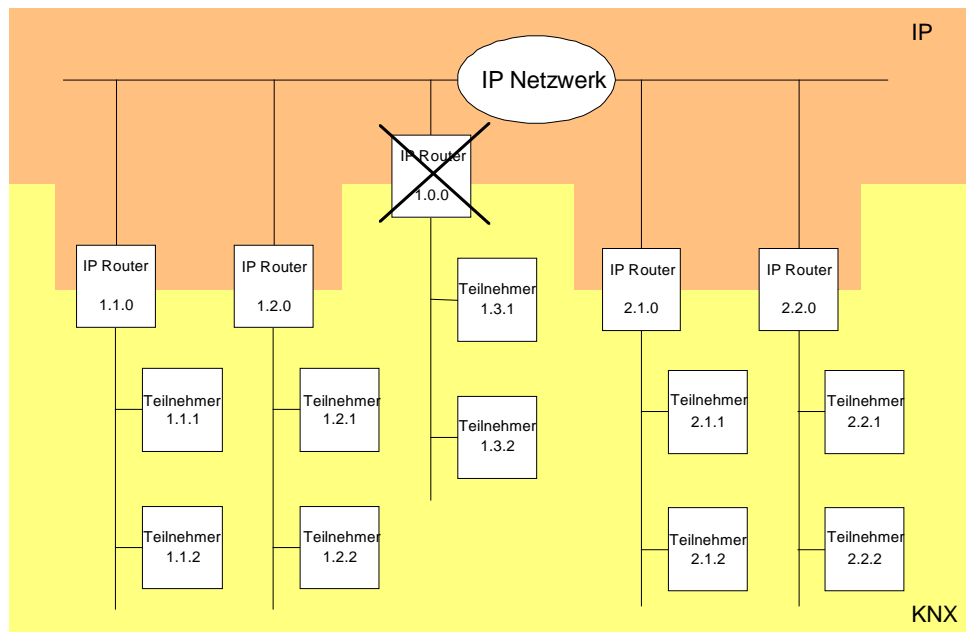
IP

IP Netzwerk

IP Router
1.0.0

IP Router
1.1.0

IP Router
1.2.0

Teilnehmer
1.3.1

IP Router
2.1.0

IP Router
2.2.0

Teilnehmer
1.1.1

Teilnehmer
1.2.1

Teilnehmer
1.3.2

Teilnehmer
2.1.1

Teilnehmer
2.2.1

Teilnehmer
1.1.2

Teilnehmer
1.2.2

Teilnehmer
2.1.2

Teilnehmer
2.2.2

KNX